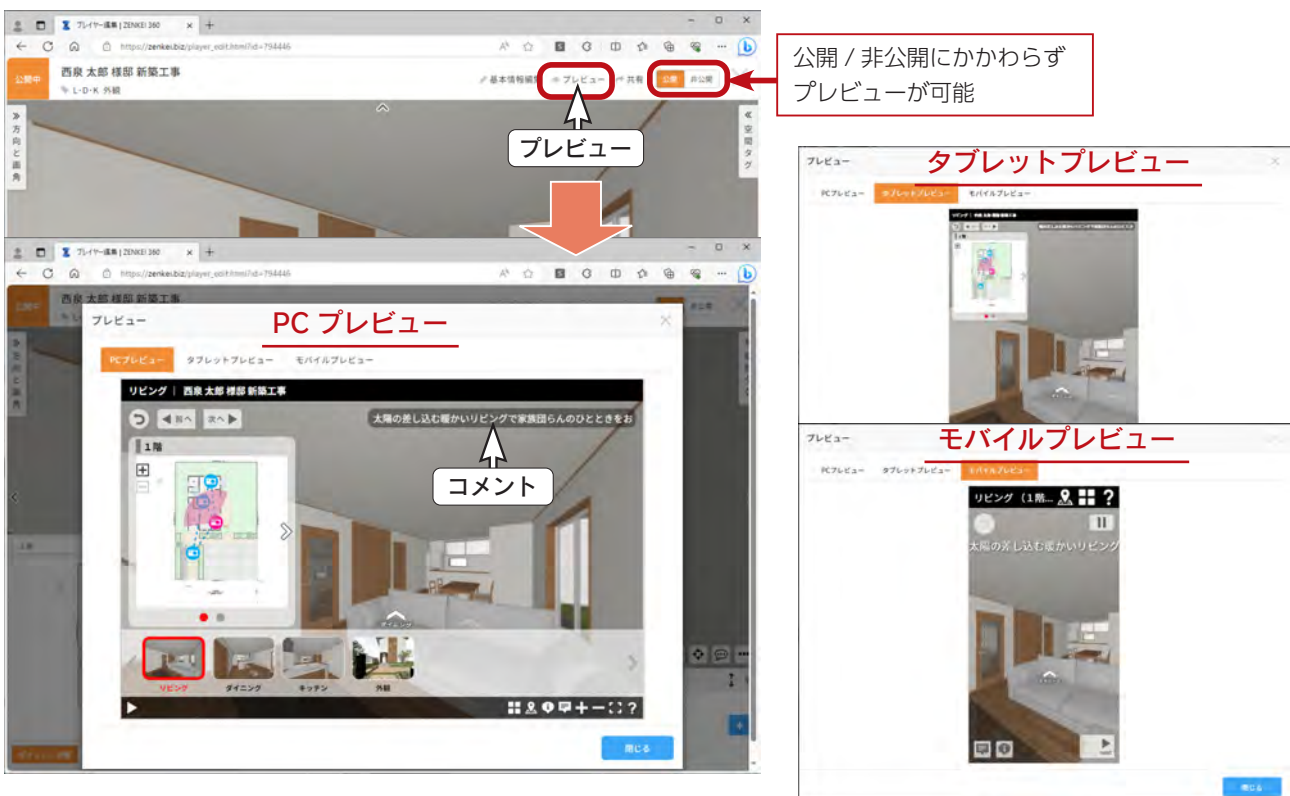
プレイヤー編集 | ZENKEI 360
https://zenkei.biz/player_edit.html?id=794446
公開中
西泉 太郎 様邸 新築工事
L・D・K 外観
基本情報編集
プレビュー
共有
公開
非公開
方向と画角
空間タグ

公開 / 非公開にかかわらず
プレビューが可能

プレビュー

プレイヤー編集 | ZENKEI 360
https://zenkei.biz/player_edit.html?id=794446
公開中
西泉 太郎 様邸 新築工事
非公開

プレビュー
PC プレビュー
PCプレビュー
タブレットプレビュー
モバイルプレビュー
リビング | 西泉 太郎 様邸 新築工事
前へ
次へ
太陽の差し込む暖かいリビングで家族団らんのひとときをお
1階
コメント
ダイニング
リビング
ダイニング
キッチン
外観
閉じる

プレビュー
タブレットプレビュー
PCプレビュー
タブレットプレビュー
モバイルプレビュー

プレビュー
モバイルプレビュー
PCプレビュー
タブレットプレビュー
モバイルプレビュー
リビング（1階...
太陽の差し込む暖かいリビング
閉じる